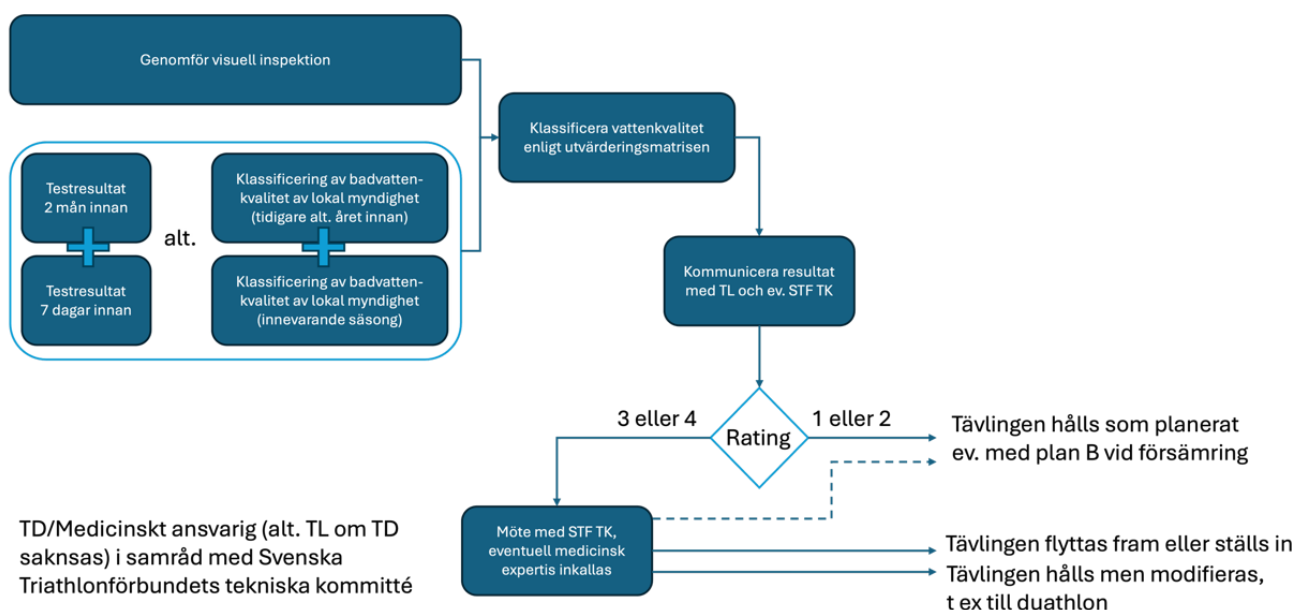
Genomför visuell inspektion

Testresultat 2 mån innan

Testresultat 7 dagar innan

alt.

Klassificering av badvattenkvalitet av lokal myndighet (tidigare alt. året innan)

Klassificering av badvattenkvalitet av lokal myndighet (innevarande säsong)

Klassificera vattenkvalitet enligt utvärderingsmatrisen

Kommunicera resultat med TL och ev. STF TK

3 eller 4

Rating

1 eller 2

Tävlingen hålls som planerat ev. med plan B vid försämring

TD/Medicinskt ansvarig (alt. TL om TD saknsas) i samråd med Svenska Triathlonförbundets tekniska kommitté

Möte med STF TK, eventuell medicinsk expertis inkallas

Tävlingen flyttas fram eller ställs in

Tävlingen hålls men modifieras, t ex till duathlon